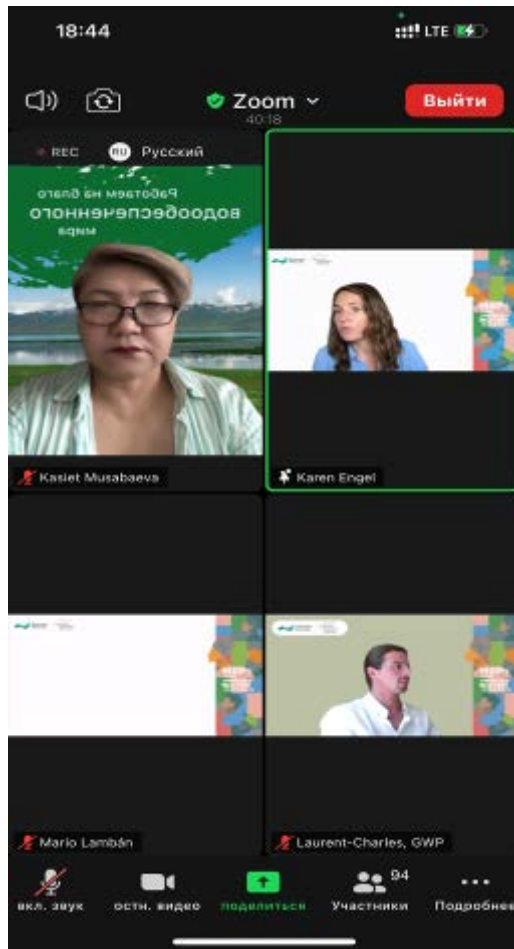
18:44

LTE

Zoom
40:18

Выйти

REC
RU Русский

Работаем на благо
водообеспеченного
мира

Kasiet Musabaeva

Karen Engel

Mario Lambán

Laurent-Charles, GWP

вкл. звук
остн. видео
поделиться
94
Участники
Подробнее